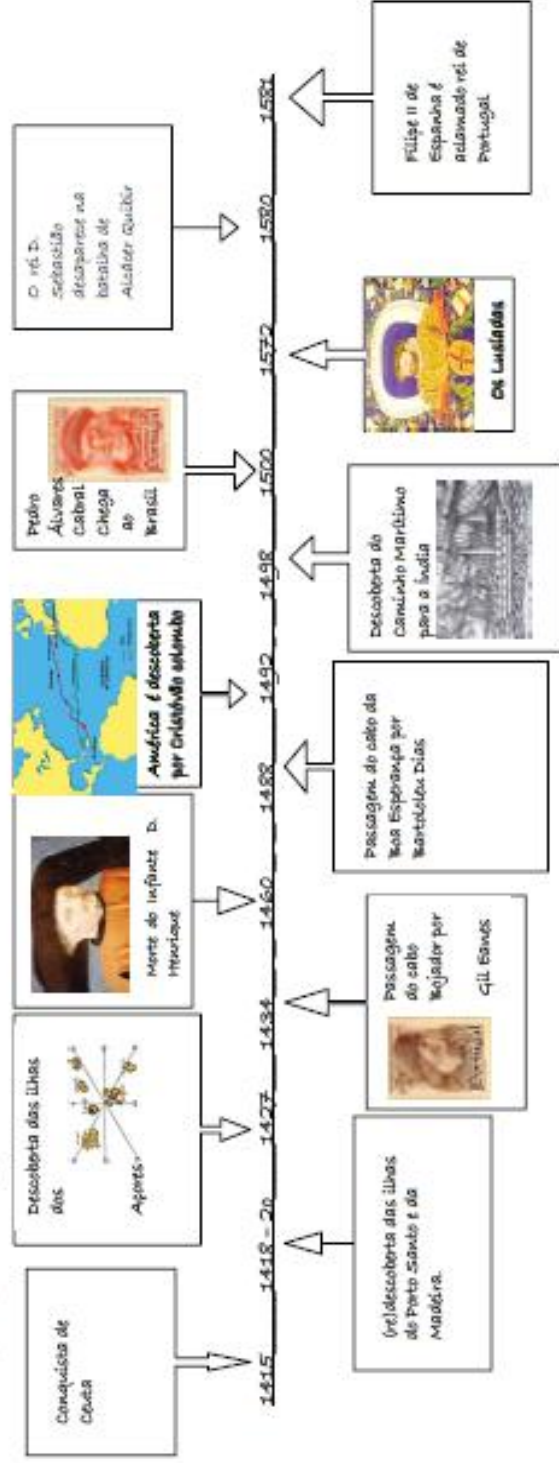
Conquista de Ceuta

1415

(re)descoberta das ilhas de Porto Santo e da Madeira.

1418 – 20

Descoberta das ilhas dos Açores

1427

Passagem do cabo Bojador por Gil Eanes

Portugal

1434

Morte do Infante D. Henrique

1460

Passagem do cabo da Boa Esperança por Bartolomeu Dias

1488

América é descoberta por Cristóvão colombo

1492

Descoberta do Caminho Marítimo para a Índia

1498

Pedro Álvares Cabral chega ao Brasil

Portugal

1500

Os Lusíadas

1572

O rei D. Sebastião desaparece na batalha de Alcácer Quibir

1580

Filipe II de Espanha é aclamado rei de Portugal

1581